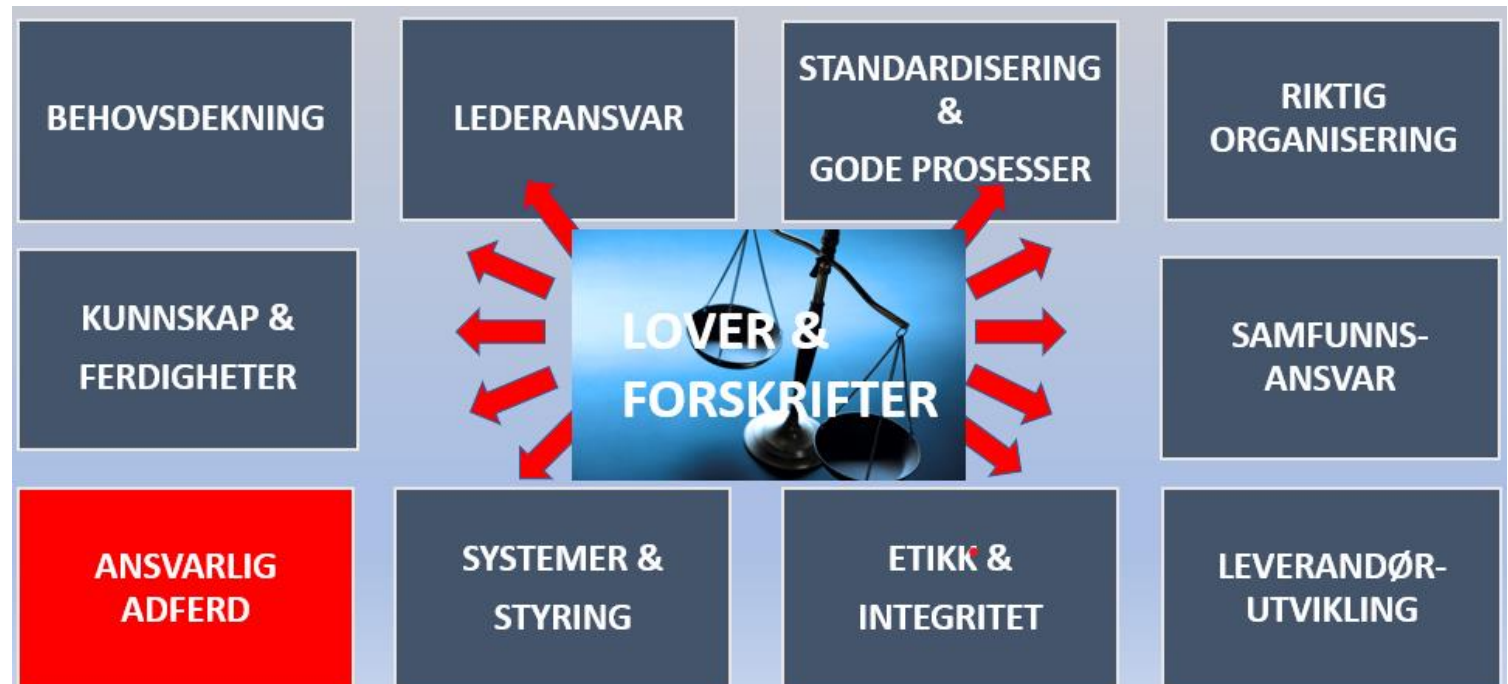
BEHOVSDEKNING

LEDERANSVAR

STANDARDISERING & GODE PROSESSER

RIKTIG ORGANISERING

KUNNSKAP & FERDIGHETER

LOVER & FORSKRIFTER

SAMFUNNS-ANSVAR

ANSVARLIG ADFERD

SYSTEMER & STYRING

ETIKK & INTEGRITET

LEVERANDØR-UTVIKLING